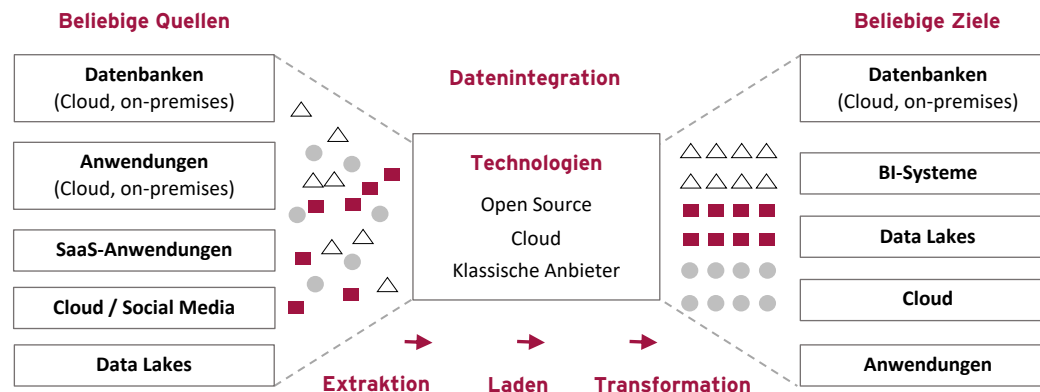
Beliebige Quellen

Datenbanken
(Cloud, on-premises)

Anwendungen
(Cloud, on-premises)

SaaS-Anwendungen

Cloud / Social Media

Data Lakes

Datenintegration

Technologien

Open Source

Cloud

Klassische Anbieter

Extraktion

Laden

Transformation

Beliebige Ziele

Datenbanken
(Cloud, on-premises)

BI-Systeme

Data Lakes

Cloud

Anwendungen